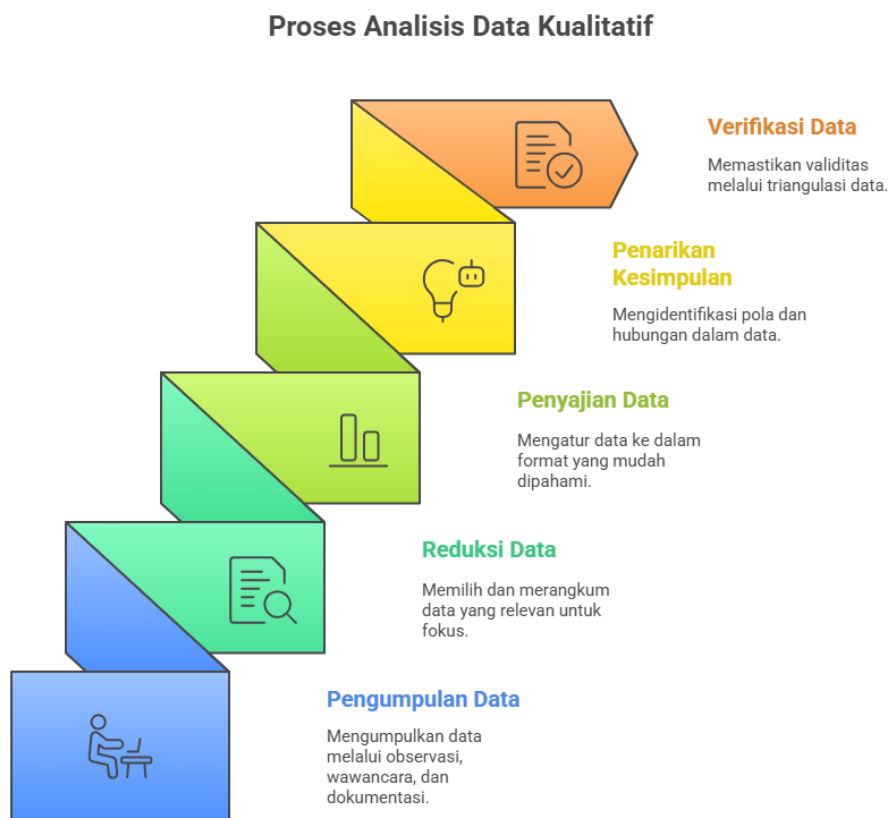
Proses Analisis Data Kualitatif

Verifikasi Data

Memastikan validitas melalui triangulasi data.

Penarikan Kesimpulan

Mengidentifikasi pola dan hubungan dalam data.

Penyajian Data

Mengatur data ke dalam format yang mudah dipahami.

Reduksi Data

Memilih dan merangkum data yang relevan untuk fokus.

Pengumpulan Data

Mengumpulkan data melalui observasi, wawancara, dan dokumentasi.